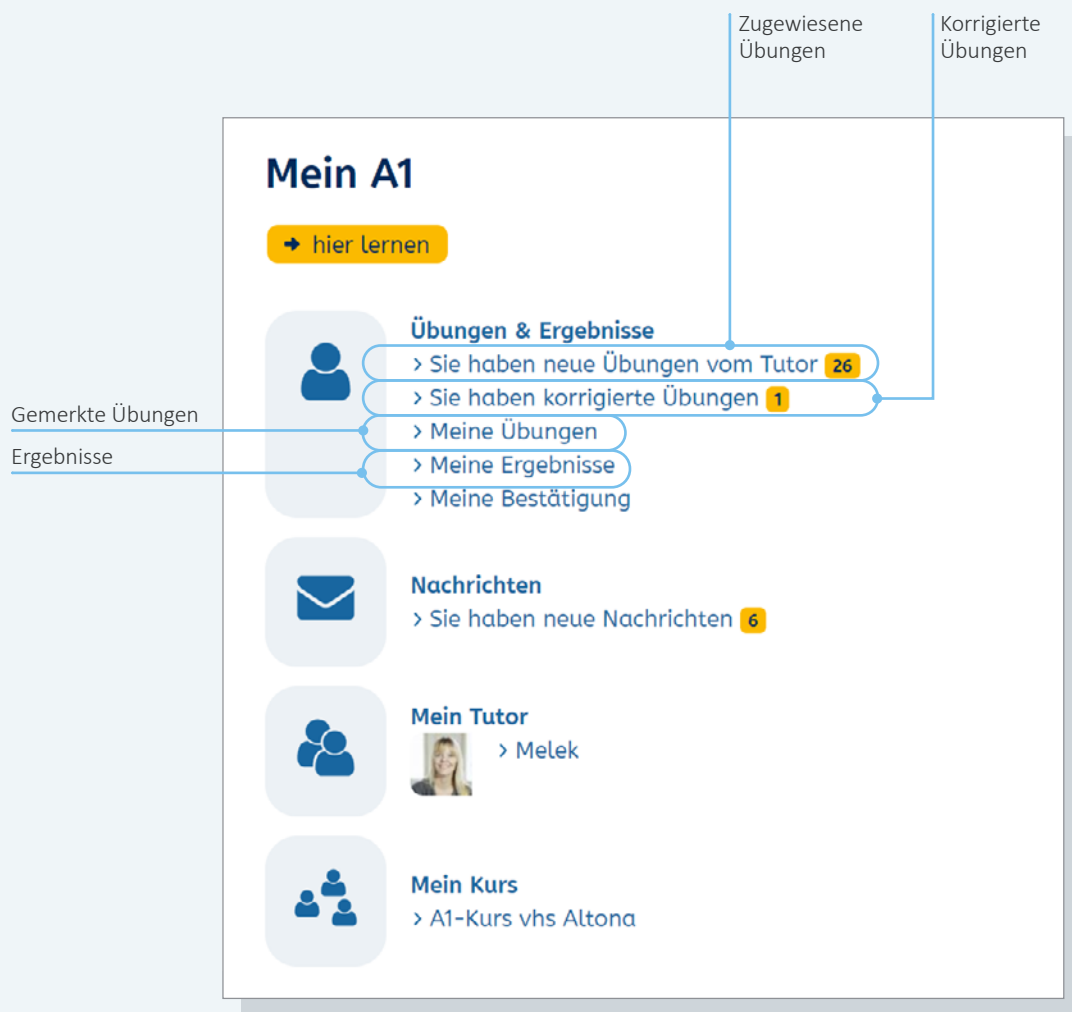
Zugewiesene Übungen

Korrigierte Übungen

Mein A1

hier lernen

Übungen & Ergebnisse
> Sie haben neue Übungen vom Tutor 26
> Sie haben korrigierte Übungen 1
> Meine Übungen
> Meine Ergebnisse
> Meine Bestätigung

Gemerkte Übungen

Ergebnisse

Nachrichten
> Sie haben neue Nachrichten 6

Mein Tutor
> Melek

Mein Kurs
> A1-Kurs vhs Altona